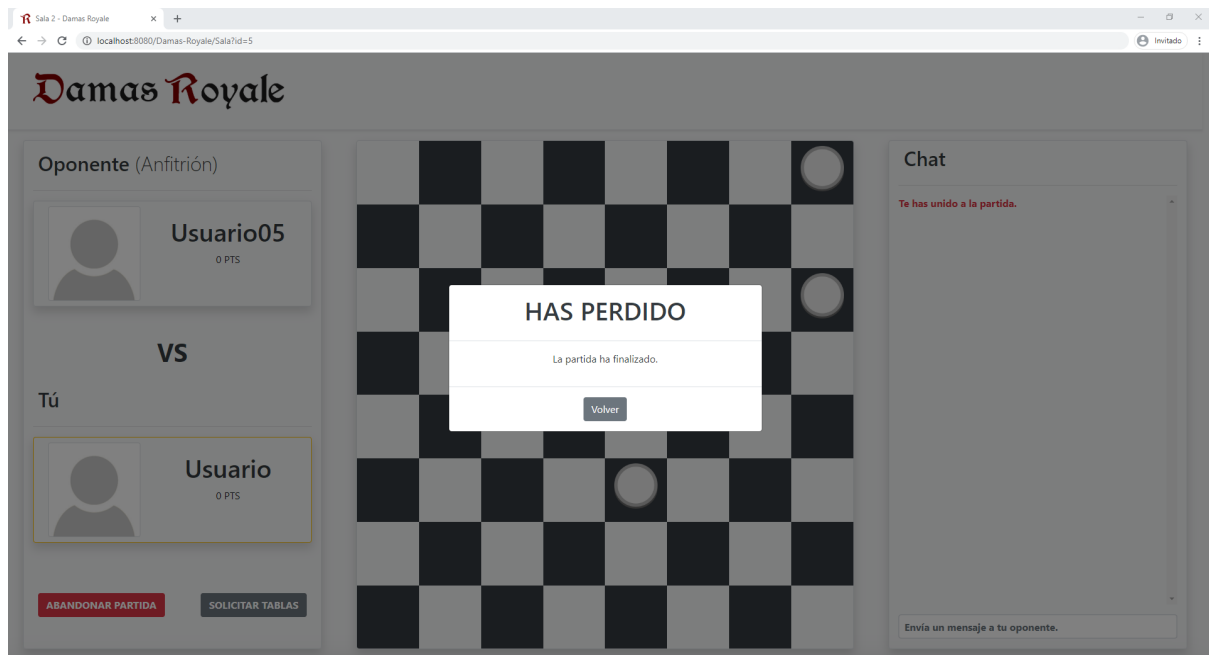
Sala 2 - Damas Royale
localhost:8080/Damas-Royale/Sala?id=5
Invitado

Damas Royale

Oponente (Anfitrión)

Usuario05
0 PTS

VS

Tú

Usuario
0 PTS

ABANDONAR PARTIDA
SOLICITAR TABLAS

HAS PERDIDO

La partida ha finalizado.

Volver

Chat

Te has unido a la partida.

Envía un mensaje a tu oponente.